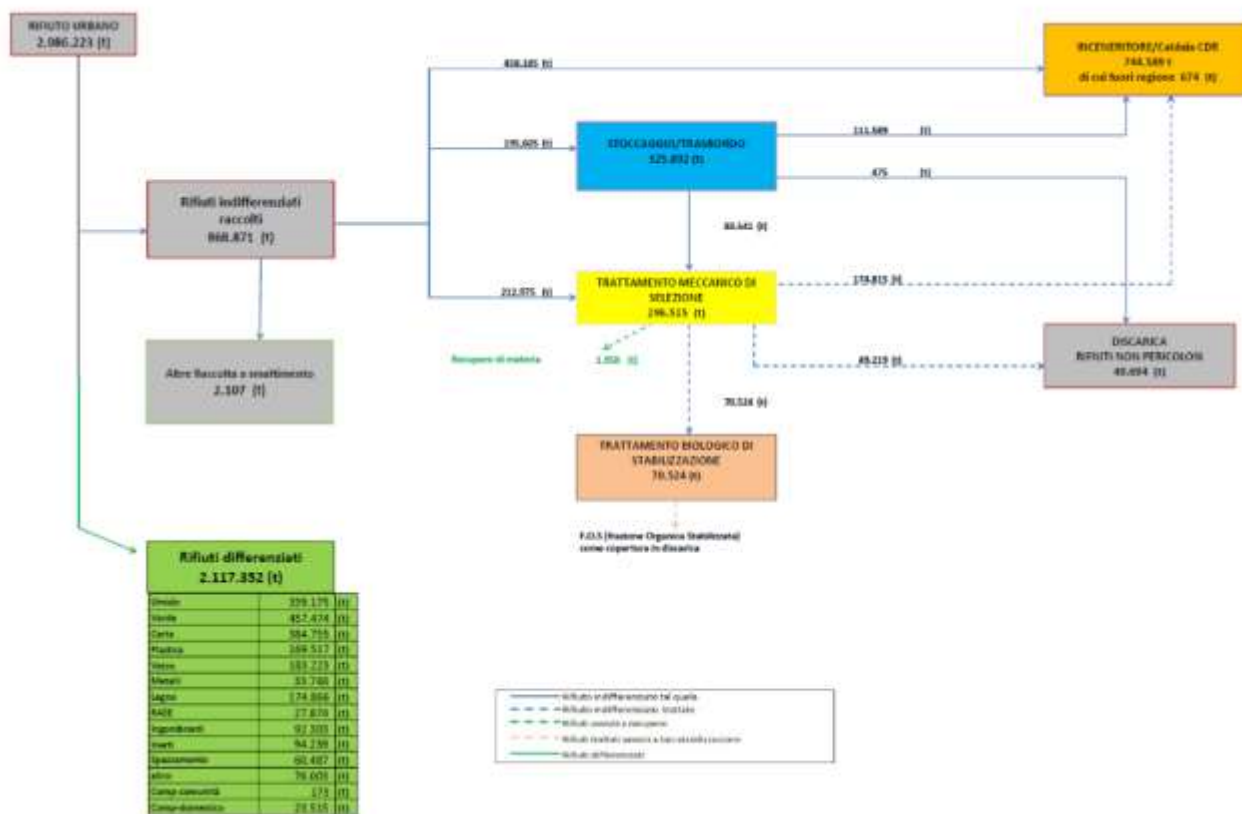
RIFIUTO URBANO
2.986.223 (t)

Rifiuti indifferenziati raccolti
868.871 (t)

Altre Raccolta a smaltimento
2.107 (t)

416.185 (t)

195.605 (t)

212.975 (t)

STOCCAGGIO/TRASBORDO
325.892 (t)

111.589 (t)

475 (t)

86.642 (t)

INCENERITORE/Caldaia CDR
744.589 t
di cui fuori regione 674 (t)

TRATTAMENTO MECCANICO DI SELEZIONE
296.515 (t)

179.815 (t)

Recupero di materia

1.958 (t)

49.219 (t)

DISCARICA
RIFIUTI NON PERICOLOSI
49.694 (t)

70.524 (t)

TRATTAMENTO BIOLOGICO DI STABILIZZAZIONE
70.524 (t)

F.O.S (Frazione Organica Stabilizzata) come copertura in discarica

Rifiuti differenziati
2.117.352 (t)

| Umido | 359.175 | (t) |
|---|---|---|
| Verde | 457.474 | (t) |
| Carta | 384.755 | (t) |
| Plastica | 169.517 | (t) |
| Vetro | 183.223 | (t) |
| Metalli | 33.746 | (t) |
| Legno | 174.866 | (t) |
| RAEE | 27.879 | (t) |
| Ingombranti | 92.305 | (t) |
| Inerti | 94.238 | (t) |
| Spazzamento | 60.487 | (t) |
| altro | 76.001 | (t) |
| Comp comunità | 173 | (t) |
| Comp domestico | 23.515 | (t) |

Rifiuto indifferenziato tal quale
Rifiuto indifferenziato trattato
Rifiuti avviati a recupero
Rifiuti trattati avviati a trattamento di stabilizzazione
Rifiuti differenziati